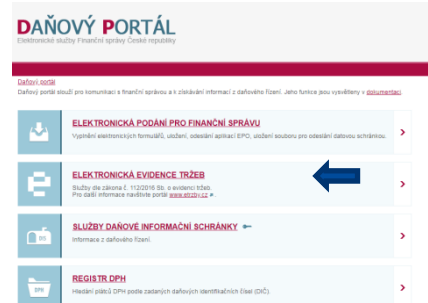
DAŇOVÝ PORTÁL
Elektronické služby Finanční správy České republiky

Daňový portál
Daňový portál slouží pro komunikaci s finanční správou a k získávání informací z daňového řízení. Jeho funkce jsou vysvětleny v dokumentaci.

ELEKTRONICKÁ PODÁNÍ PRO FINANČNÍ SPRÁVU
Vyplnění elektronických formulářů, uložení, odeslání aplikací EPO, uložení souboru pro odeslání datovou schránkou.

ELEKTRONICKÁ EVIDENCE TRŽEB
Služby dle zákona č. 112/2016 Sb. o evidenci tržeb
Pro další informace navštivte portál www.etrzby.cz

SLUŽBY DAŇOVÉ INFORMAČNÍ SCHRÁNKY
Informace z daňového řízení

REGISTR DPH
Hledání plátců DPH podle zadaných daňových identifikačních čísel (DIČ).